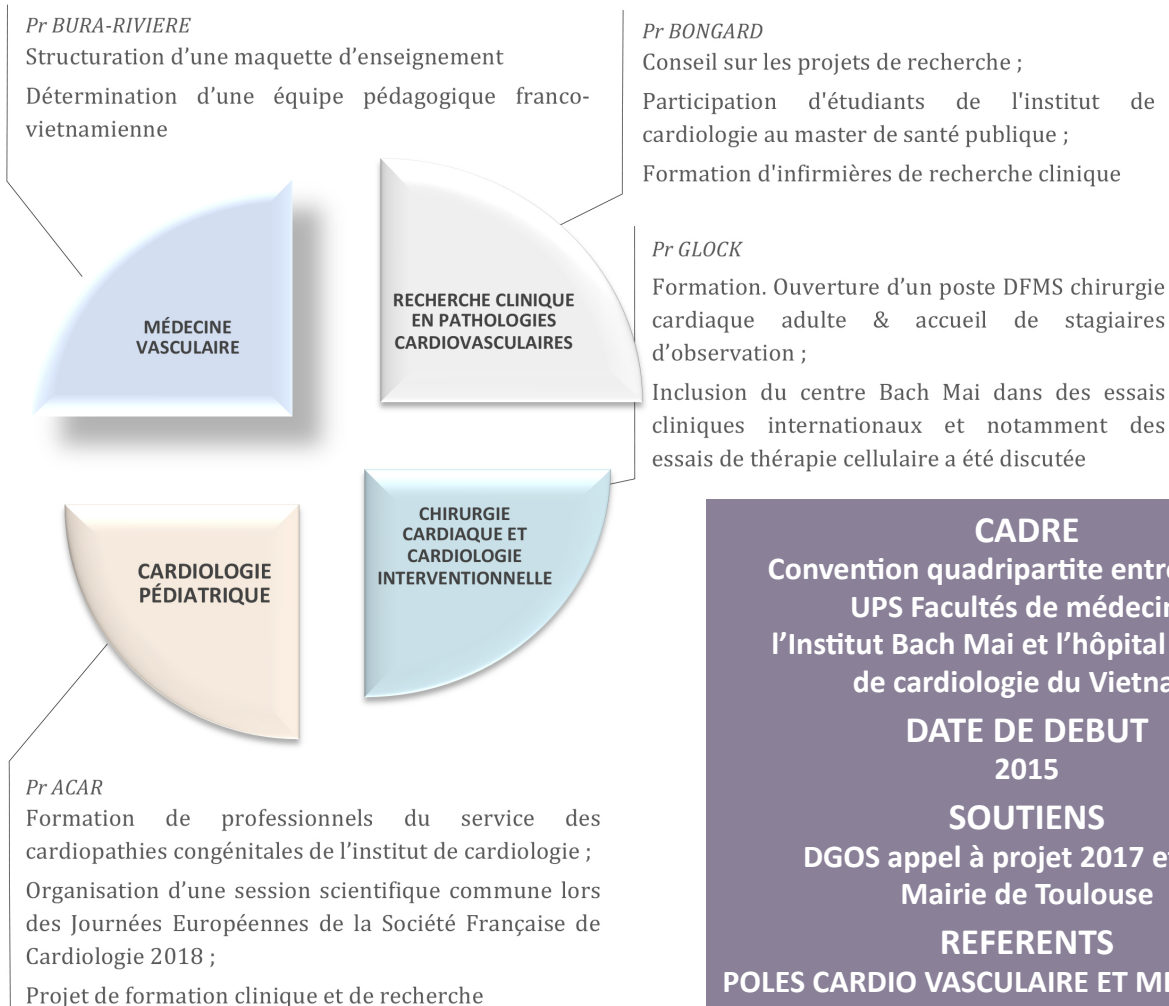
Pr BURA-RIVIERE
Structuration d'une maquette d'enseignement
Détermination d'une équipe pédagogique franco-vietnamienne

Pr BONGARD
Conseil sur les projets de recherche ;
Participation d'étudiants de l'institut de cardiologie au master de santé publique ;
Formation d'infirmières de recherche clinique

MÉDECINE VASCULAIRE

RECHERCHE CLINIQUE EN PATHOLOGIES CARDIOVASCULAIRES

Pr GLOCK
Formation. Ouverture d'un poste DFMS chirurgie cardiaque adulte & accueil de stagiaires d'observation ;
Inclusion du centre Bach Mai dans des essais cliniques internationaux et notamment des essais de thérapie cellulaire a été discutée

CARDIOLOGIE PÉDIATRIQUE

CHIRURGIE CARDIAQUE ET CARDIOLOGIE INTERVENTIONNELLE

CADRE
Convention quadripartite entr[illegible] UPS Facultés de médecin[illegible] l'Institut Bach Mai et l'hôpital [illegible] de cardiologie du Vietna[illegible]
DATE DE DEBUT
2015
SOUTIENS
DGOS appel à projet 2017 e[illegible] Mairie de Toulouse
REFERENTS
POLES CARDIO VASCULAIRE ET M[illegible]

Pr ACAR
Formation de professionnels du service des cardiopathies congénitales de l'institut de cardiologie ;
Organisation d'une session scientifique commune lors des Journées Européennes de la Société Française de Cardiologie 2018 ;
Projet de formation clinique et de recherche